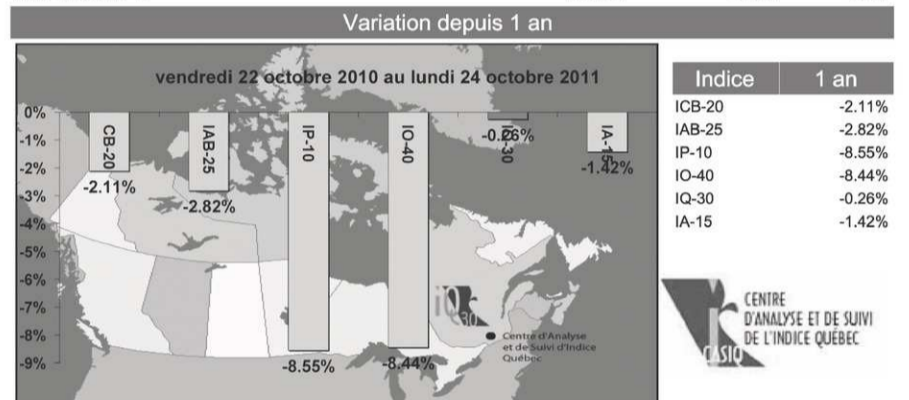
Variation depuis 1 an

vendredi 22 octobre 2010 au lundi 24 octobre 2011

0%
-1%
-2%
-3%
-4%
-5%
-6%
-7%
-8%
-9%

CB-20
-2.11%
IAB-25
-2.82%
IP-10
-8.55%
IO-40
-8.44%
IQ-30
-0.26%
IA-15
-1.42%

iQ 30
Centre d'Analyse et de Suivi d'Indice Québec

| Indice | 1 an |
|---|---|
| ICB-20 | -2.11% |
| IAB-25 | -2.82% |
| IP-10 | -8.55% |
| IO-40 | -8.44% |
| IQ-30 | -0.26% |
| IA-15 | -1.42% |

CENTRE D'ANALYSE ET DE SUIVI DE L'INDICE QUÉBEC
casiq